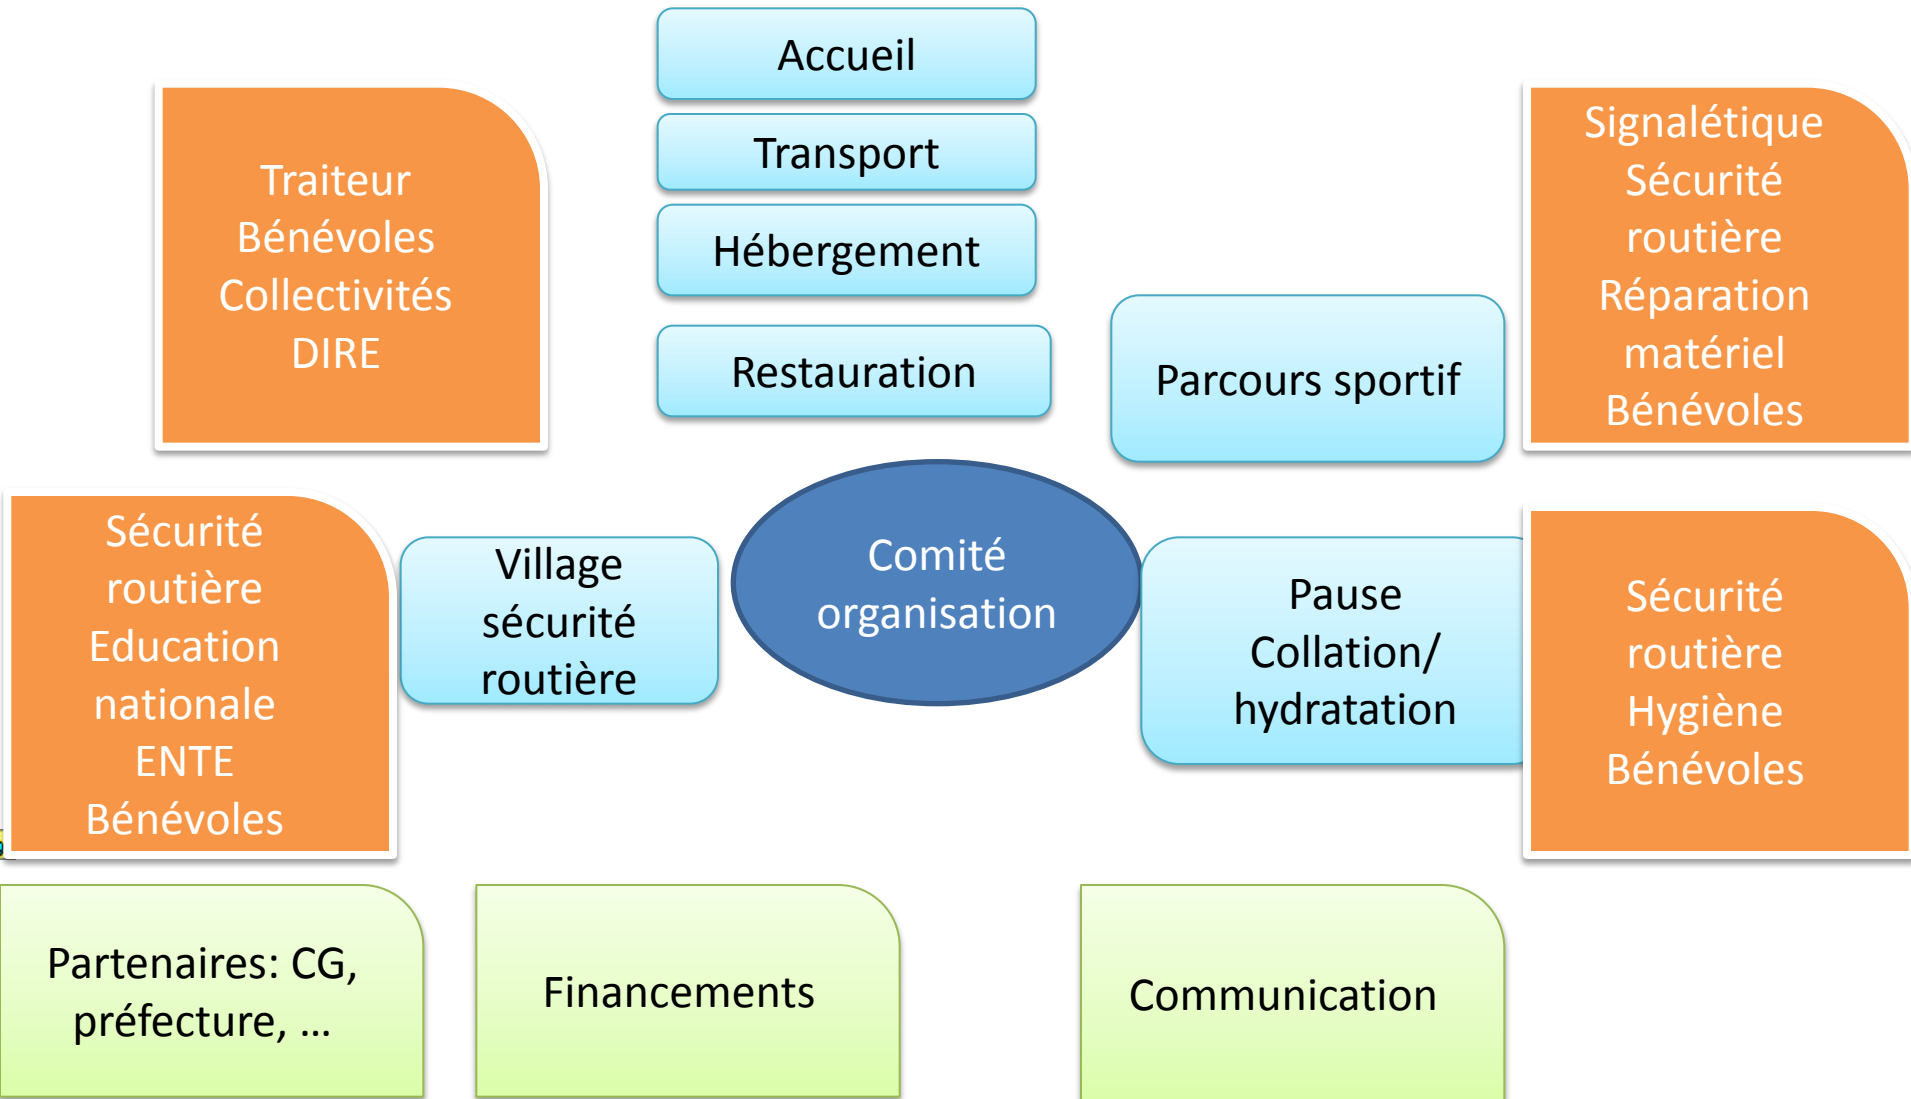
Accueil

Transport

Hébergement

Restauration

Traiteur
Bénévoles
Collectivités
DIRE

Signalétique
Sécurité routière
Réparation matériel
Bénévoles

Parcours sportif

Sécurité routière
Education nationale
ENTE
Bénévoles

Village sécurité routière

Comité organisation

Pause Collation/ hydratation

Sécurité routière
Hygiène
Bénévoles

Partenaires: CG, préfecture, …

Financements

Communication